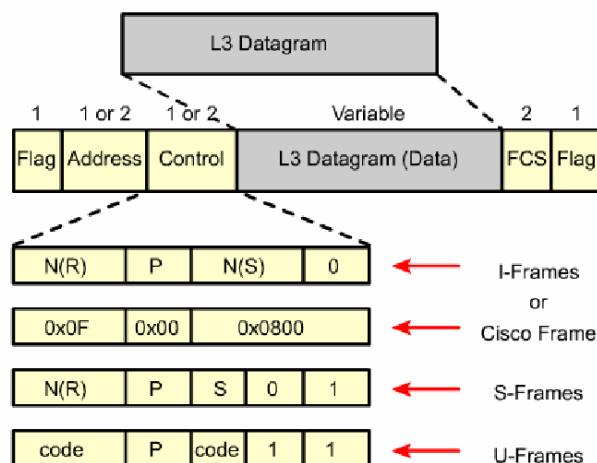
L3 Datagram

| 1 | 1 or 2 | 1 or 2 | Variable | 2 | 1 |
|---|---|---|---|---|---|
| Flag | Address | Control | L3 Datagram (Data) | FCS | Flag |

| N(R) | P | N(S) | 0 |
|---|---|---|---|

I-Frames
or
Cisco Frame

| 0x0F | 0x00 | 0x0800 |
|---|---|---|

| N(R) | P | S | 0 | 1 |
|---|---|---|---|---|

S-Frames

| code | P | code | 1 | 1 |
|---|---|---|---|---|

U-Frames